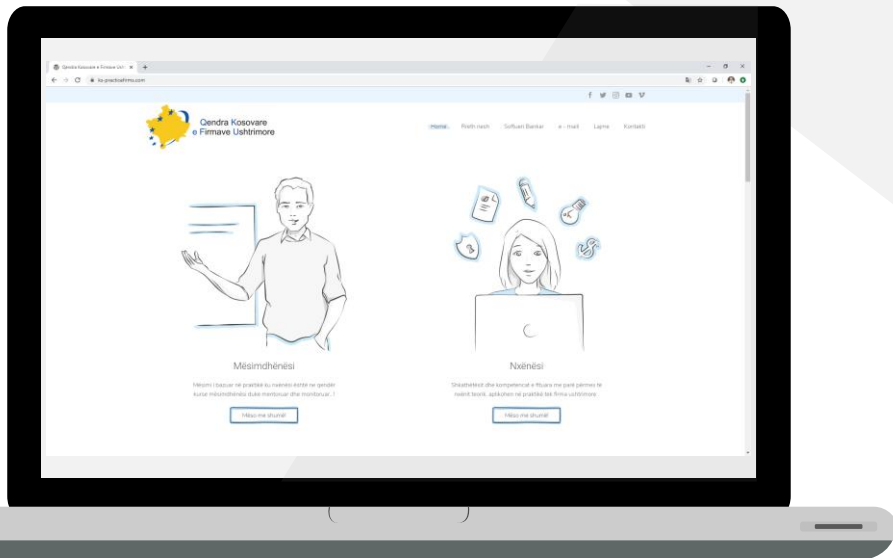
Qendra Kosovare e Firmave Ushtr ×

ks-practicefirms.com

Qendra Kosovare e Firmave Ushtrimore

Home Rreth nesh Softuari Bankar e - mail Lajme Kontakti

Mësimdhënësi

Mësimi i bazuar në praktikë ku nxënësi është në qendër kurse mësimdhënësi duke mentoruar dhe monitoruar...!

Mëso me shumë

Nxënësi

Shkathtësitë dhe kompetencat e fituara me parë përmes të nxënit teorik, aplikohen në praktikë tek firma ushtrimore

Mëso me shumë